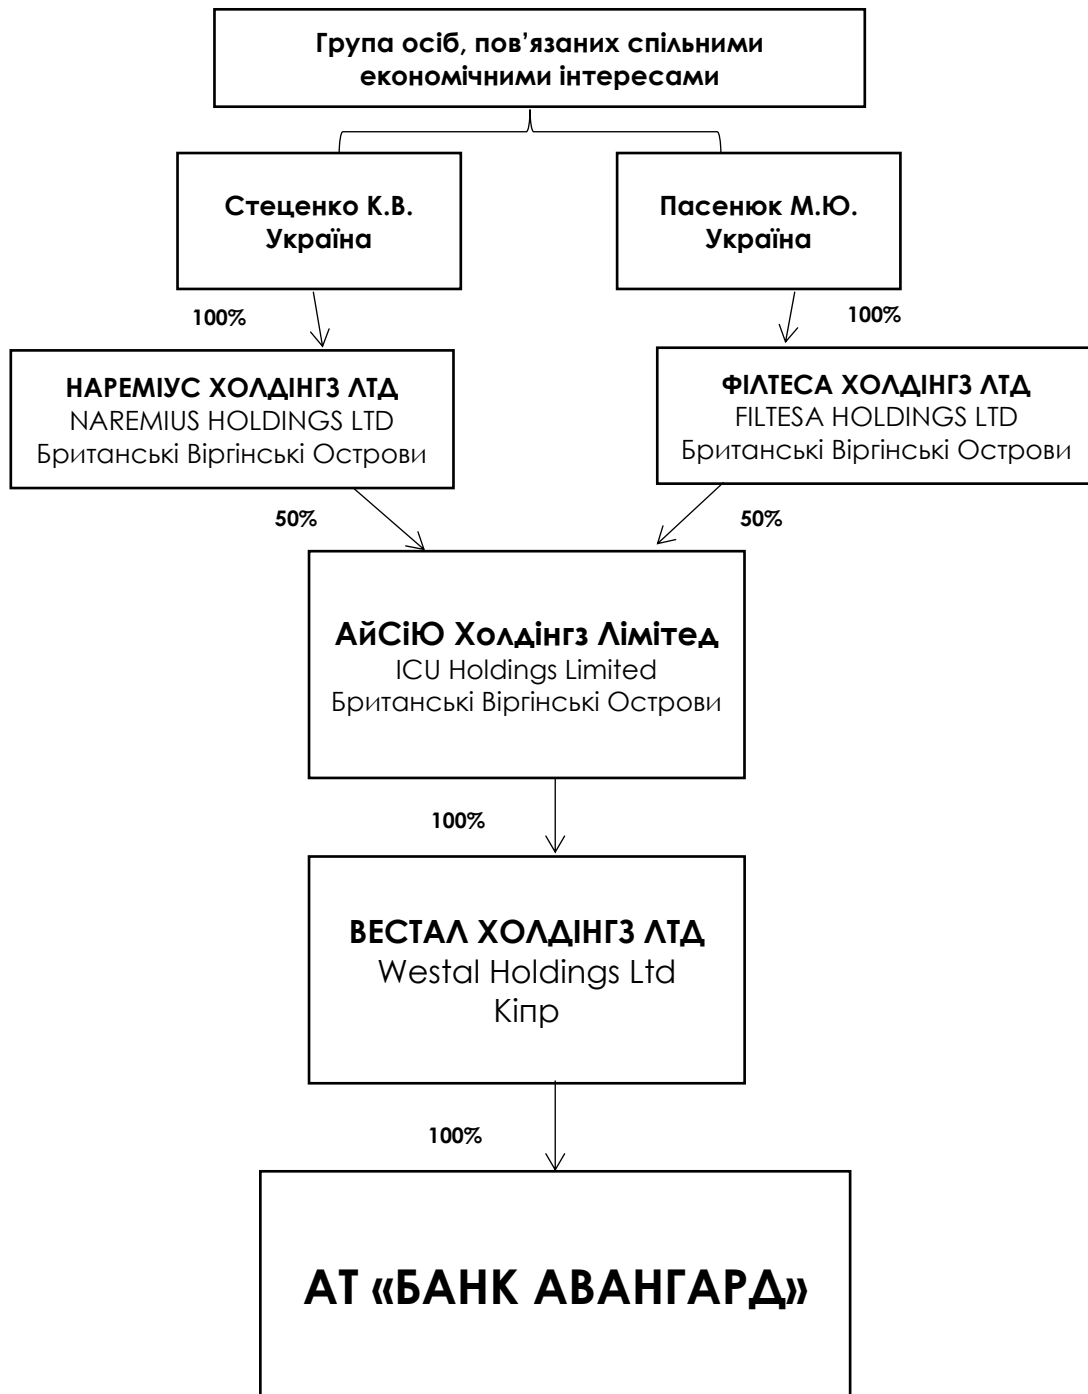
Група осіб, пов'язаних спільними економічними інтересами

Стеценко К.В.
Україна

Пасенюк М.Ю.
Україна

100%

100%

НАРЕМІУС ХОЛДІНГЗ ЛТД
NAREMIUS HOLDINGS LTD
Британські Віргінські Острови

ФІЛТЕСА ХОЛДІНГЗ ЛТД
FILTESA HOLDINGS LTD
Британські Віргінські Острови

50%

50%

АйСіЮ Холдінгз Лімітед
ICU Holdings Limited
Британські Віргінські Острови

100%

ВЕСТАЛ ХОЛДІНГЗ ЛТД
Westal Holdings Ltd
Кіпр

100%

АТ «БАНК АВАНГАРД»